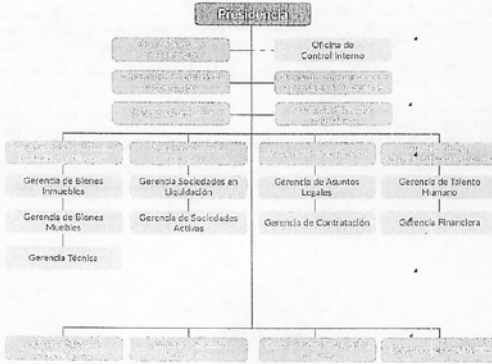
Presidencia

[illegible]

Oficina de Control Interno

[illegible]

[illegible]

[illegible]

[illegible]

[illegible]

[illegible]

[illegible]

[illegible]

Gerencia de Bienes Inmuebles

Gerencia de Bienes Muebles

Gerencia Técnica

Gerencia Sociedades en Liquidación

Gerencia de Sociedades Activas

Gerencia de Asuntos Legales

Gerencia de Contratación

Gerencia de Talento Humano

Gerencia Financiera

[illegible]

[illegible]

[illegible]

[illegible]